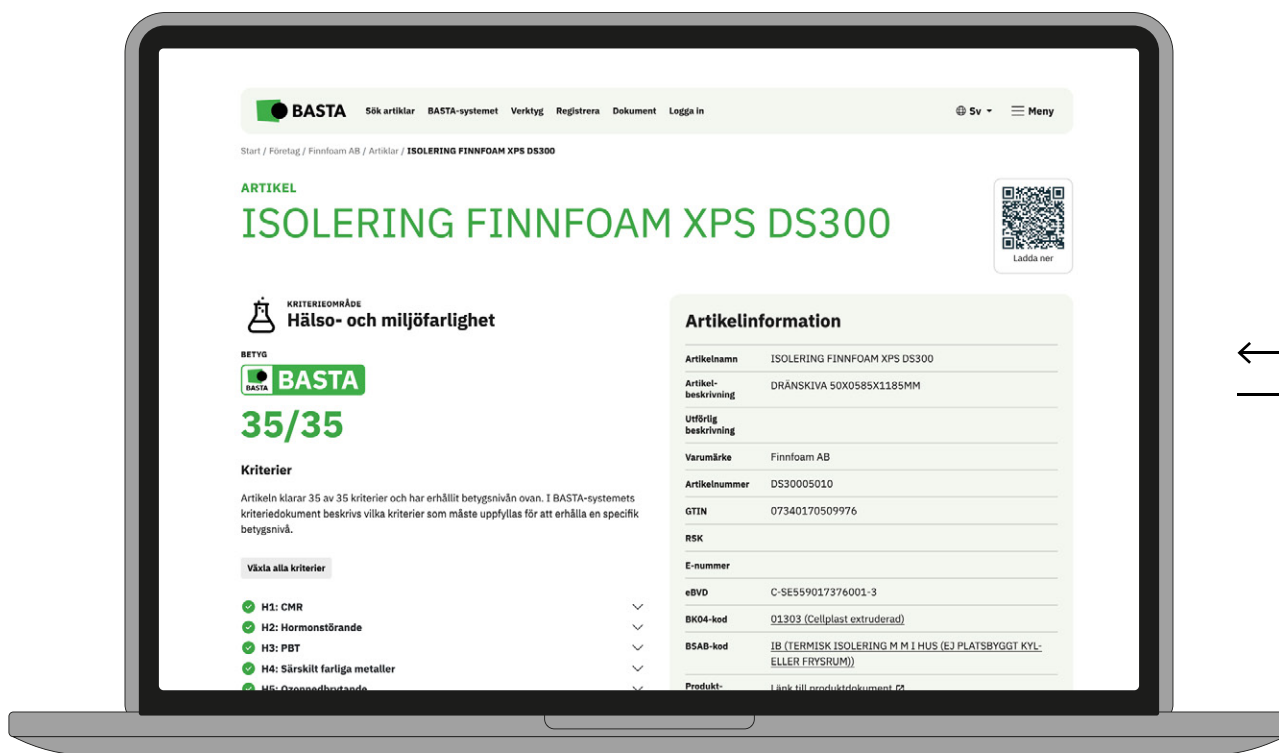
BASTA Sök artiklar BASTA-systemet Verktyg Registrera Dokument Logga in

Sv Meny

Start / Företag / Finnfoam AB / Artiklar / ISOLERING FINNFOAM XPS DS300

ARTIKEL

ISOLERING FINNFOAM XPS DS300

Ladda ner

KRITERIEOMRÅDE
Hälso- och miljöfarlighet

BETYG
BASTA BASTA
35/35

Kriterier

Artikeln klarar 35 av 35 kriterier och har erhållit betygsnivån ovan. I BASTA-systemets kriteriedokument beskrivs vilka kriterier som måste uppfyllas för att erhålla en specifik betygsnivå.

Växla alla kriterier

H1: CMR
H2: Hormonstörande
H3: PBT
H4: Särskilt farliga metaller
H5: Ozonnedbrytande

Artikelinformation

| | |
|---|---|
| Artikelnamn | ISOLERING FINNFOAM XPS DS300 |
| Artikelbeskrivning | DRÄNSKIVA 50X0585X1185MM |
| Utförlig beskrivning | |
| Varumärke | Finnfoam AB |
| Artikelnummer | DS30005010 |
| GTIN | 07340170509976 |
| RSK | |
| E-nummer | |
| eBVD | C-SE559017376001-3 |
| BK04-kod | 01303 (Cellplast extruderad) |
| BSAB-kod | IB (TERMISK ISOLERING M M I HUS (EJ PLATSBYGGT KYL- ELLER FRYSRUM)) |
| Produkt- | Länk till produktdokument |